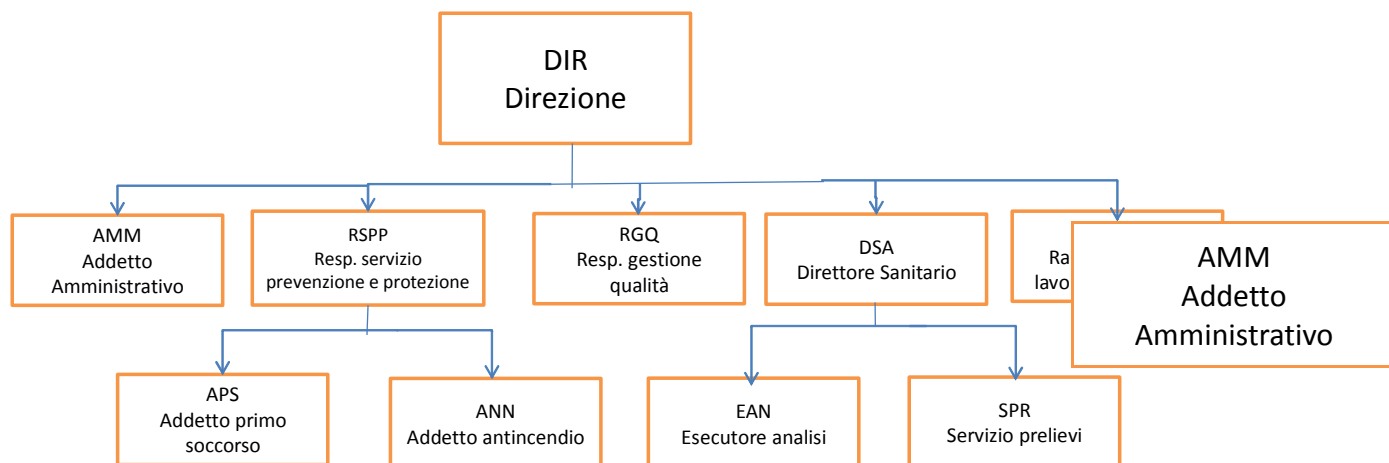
DIR
Direzione

AMM
Addetto
Amministrativo

RSPP
Resp. servizio
prevenzione e protezione

RGQ
Resp. gestione
qualità

DSA
Direttore Sanitario

Ra
lavo

AMM
Addetto
Amministrativo

APS
Addetto primo
soccorso

ANN
Addetto antincendio

EAN
Esecutore analisi

SPR
Servizio prelievi